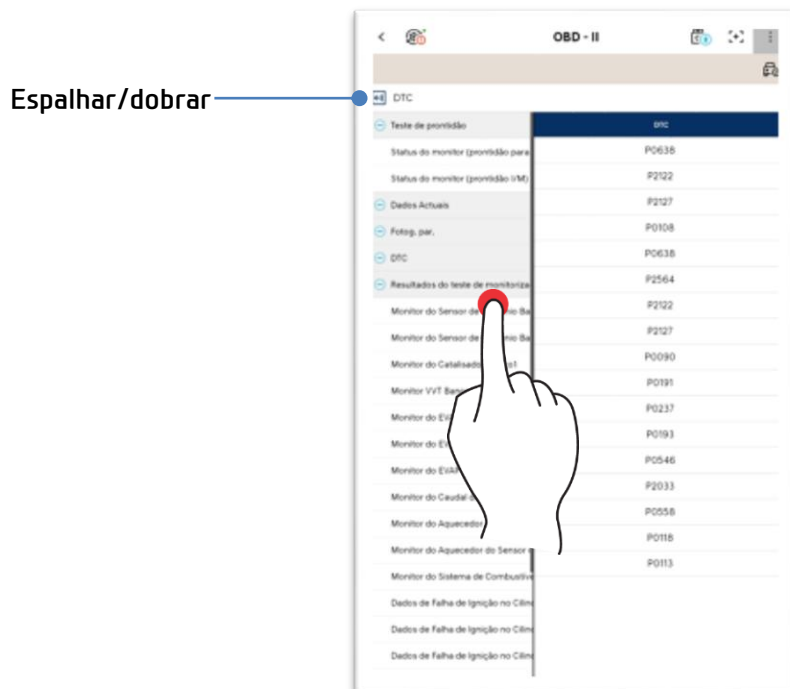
Espalhar/dobrar

<

OBD - II

DTC

Teste de prontidão

Status do monitor (prontidão para

Status do monitor (prontidão I/M)

Dados Actuais

Fotog. par.

DTC

Resultados do teste de monitoriza

Monitor do Sensor de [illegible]nio Ba

Monitor do Sensor de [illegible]nio Ba

Monitor do Catalisado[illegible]1

Monitor VVT Banc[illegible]

Monitor do EV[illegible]

Monitor do EV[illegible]

Monitor do EVA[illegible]

Monitor do Caudal d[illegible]

Monitor do Aquecedor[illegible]

Monitor do Aquecedor do Sensor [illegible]

Monitor do Sistema de Combustív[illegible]

Dados de Falha de Ignição no Cilin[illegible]

Dados de Falha de Ignição no Cilin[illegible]

Dados de Falha de Ignição no Cilin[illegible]

| DTC |
|---|
| P0638 |
| P2122 |
| P2127 |
| P0108 |
| P0638 |
| P2564 |
| P2122 |
| P2127 |
| P0090 |
| P0191 |
| P0237 |
| P0193 |
| P0546 |
| P2033 |
| P0558 |
| P0118 |
| P0113 |